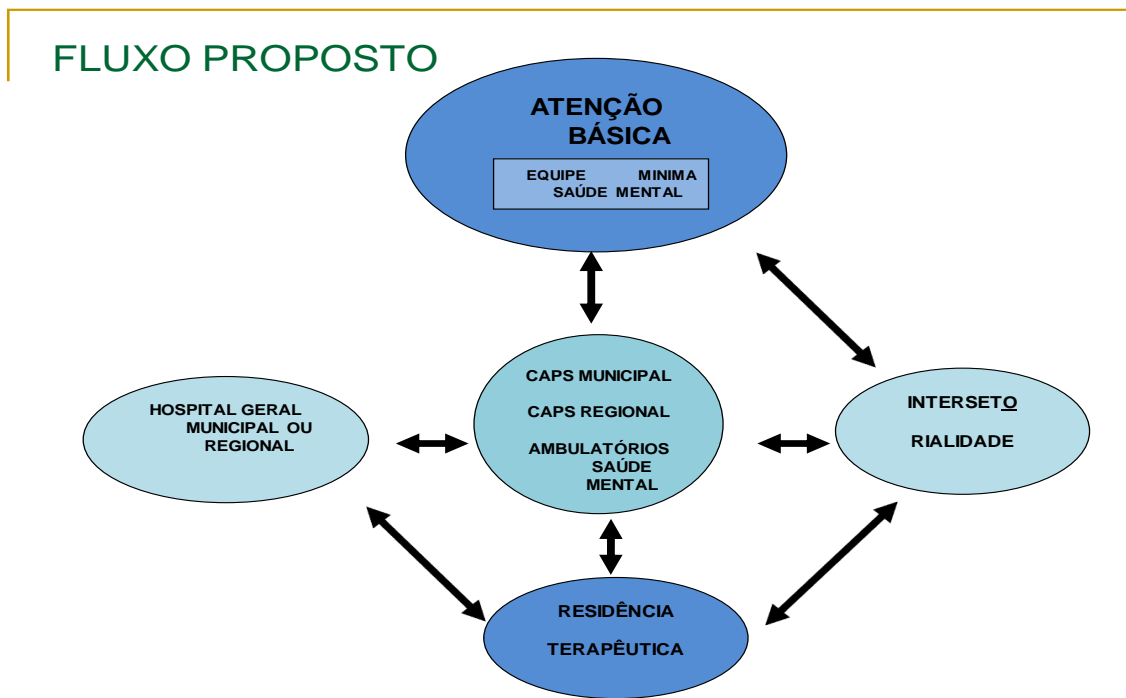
FLUXO PROPOSTO

ATENÇÃO BÁSICA

EQUIPE MINIMA SAÚDE MENTAL

CAPS MUNICIPAL

CAPS REGIONAL

AMBULATÓRIOS SAÚDE MENTAL

HOSPITAL GERAL MUNICIPAL OU REGIONAL

INTERSETO

RIALIDADE

RESIDÊNCIA

TERAPÊUTICA